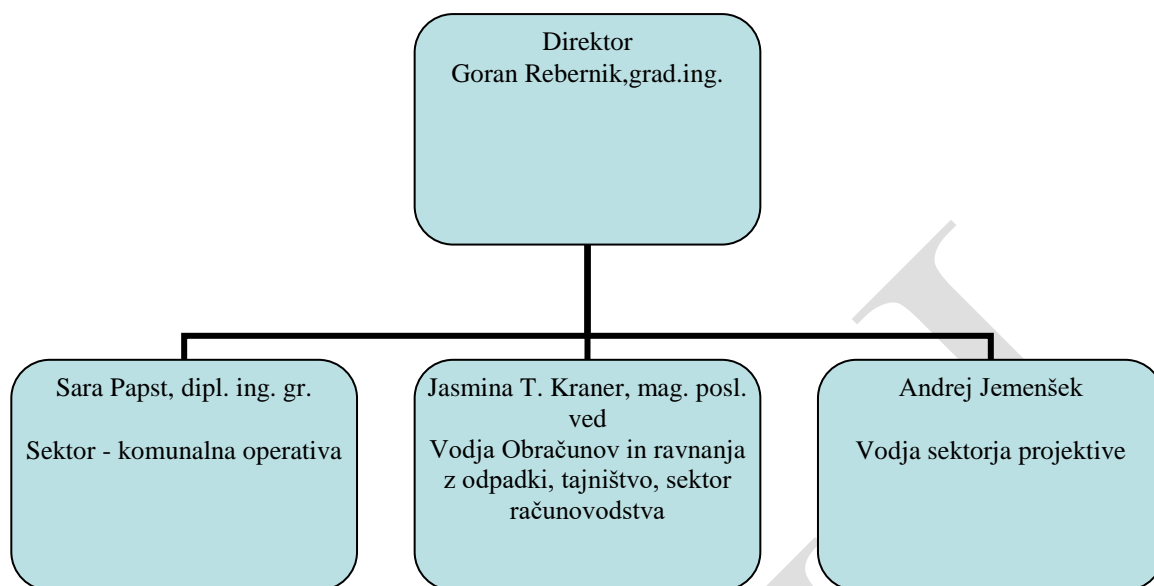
Direktor
Goran Rebernik,grad.ing.

Sara Papst, dipl. ing. gr.

Sektor - komunalna operativa

Jasmina T. Kraner, mag. posl. ved
Vodja Obračunov in ravnanja z odpadki, tajništvo, sektor računovodstva

Andrej Jemenšek

Vodja sektorja projektive